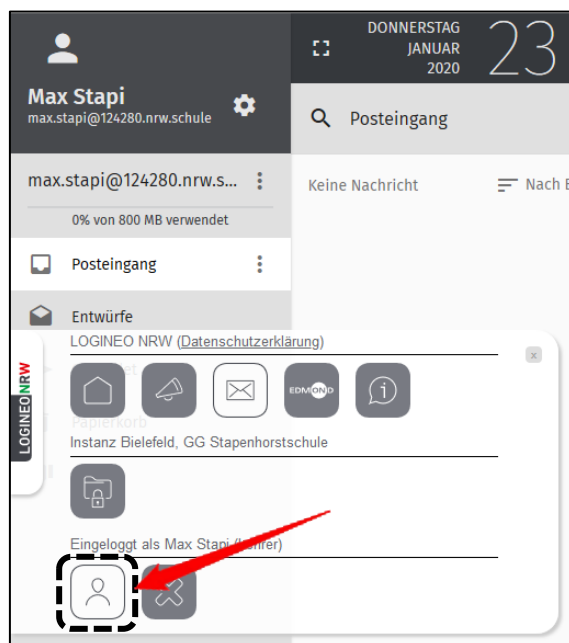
Max Stapi
max.stapi@124280.nrw.schule

DONNERSTAG
JANUAR
2020
23

Posteingang

max.stapi@124280.nrw.s...

0% von 800 MB verwendet

Keine Nachricht

Nach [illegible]

Posteingang

Entwürfe

LOGINEO NRW (Datenschutzerklärung)

x

LOGINEO NRW

EDMOND

Papierkorb

Instanz Bielefeld, GG Stapenhorstschule

Eingeloggt als Max Stapi ([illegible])